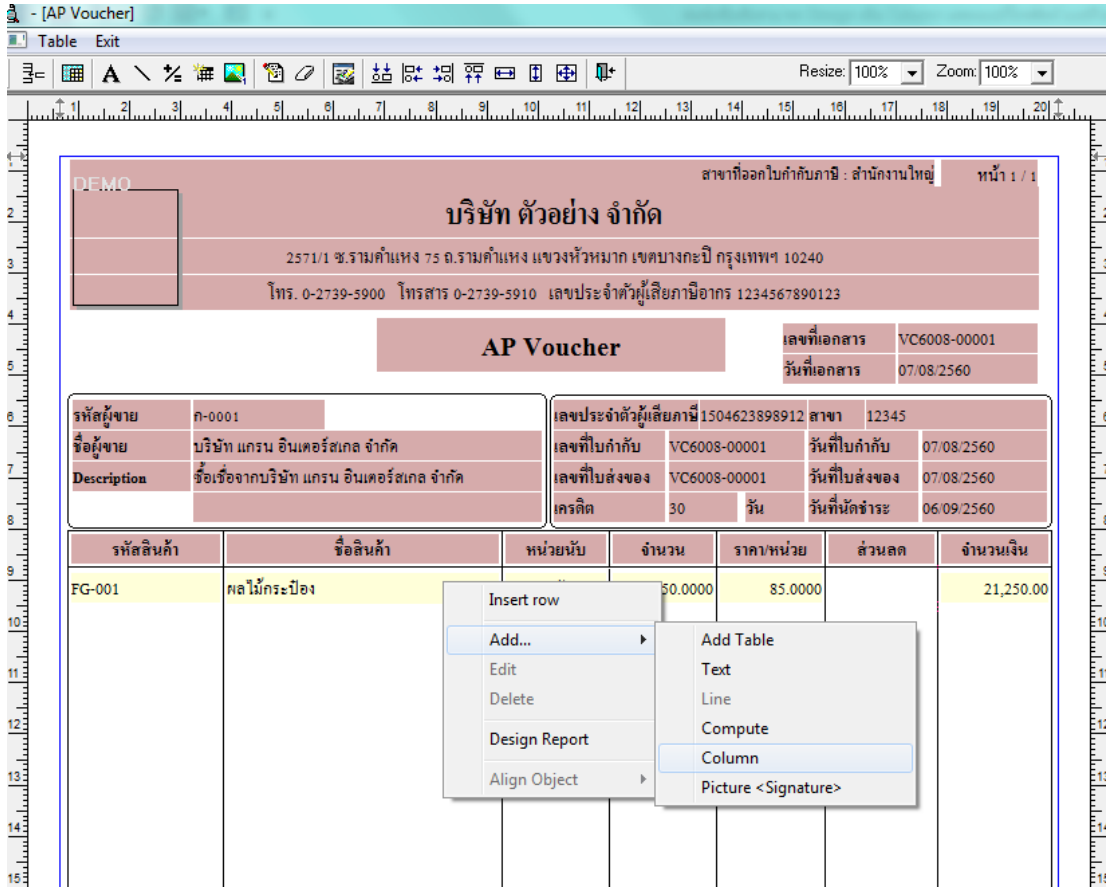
- [AP Voucher]

Table Exit

Resize: 100% Zoom: 100%

DEMO

สาขาที่ออกใบกำกับภาษี : สำนักงานใหญ่ หน้า 1 / 1

บริษัท ตัวอย่าง จำกัด

2571/1 ซ.รามคำแหง 75 ถ.รามคำแหง แขวงหัวหมาก เขตบางกะปิ กรุงเทพฯ 10240

โทร. 0-2739-5900 โทรสาร 0-2739-5910 เลขประจำตัวผู้เสียภาษีอากร 1234567890123

AP Voucher

เลขที่เอกสาร VC6008-00001

วันที่เอกสาร 07/08/2560

รหัสผู้ขาย ก-0001

ชื่อผู้ขาย บริษัท แกรน อินเตอร์สเกล จำกัด

Description ซื้อเชื่อจากบริษัท แกรน อินเตอร์สเกล จำกัด

เลขประจำตัวผู้เสียภาษี 1504623898912 สาขา 12345

เลขที่ใบกำกับ VC6008-00001 วันที่ใบกำกับ 07/08/2560

เลขที่ใบส่งของ VC6008-00001 วันที่ใบส่งของ 07/08/2560

เครดิต 30 วัน วันที่นัดชำระ 06/09/2560

| รหัสสินค้า | ชื่อสินค้า | หน่วยนับ | จำนวน | ราคา/หน่วย | ส่วนลด | จำนวนเงิน |
|---|---|---|---|---|---|---|
| FG-001 | ผลไม้กระป๋อง | | 50.0000 | 85.0000 | | 21,250.00 |

Insert row
Add...
Edit
Delete
Design Report
Align Object

Add Table
Text
Line
Compute
Column
Picture <Signature>